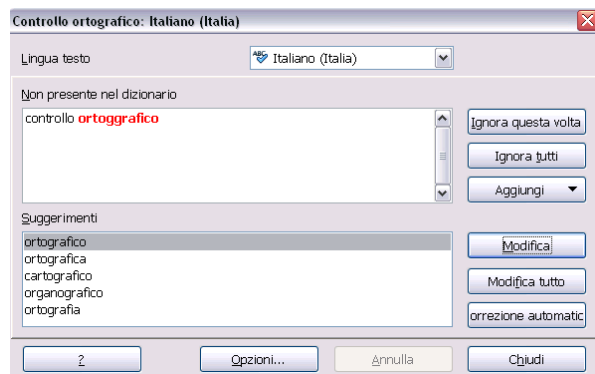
Controllo ortografico: Italiano (Italia)

Lingua testo

Italiano (Italia)

Non presente nel dizionario

controllo ortoggrafico

Ignora questa volta

Ignora tutti

Aggiungi

Suggerimenti

ortografico
ortografica
cartografico
organografico
ortografia

Modifica

Modifica tutto

orrezione automatic

?

Opzioni...

Annulla

Chiudi